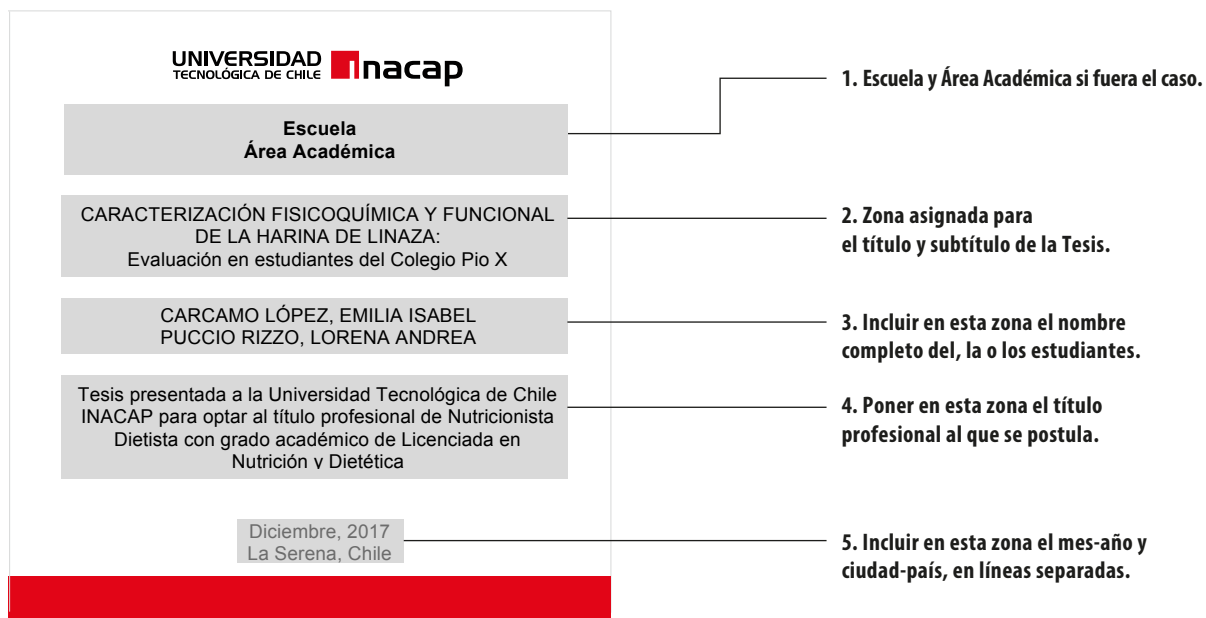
UNIVERSIDAD TECNOLÓGICA DE CHILE INACAP

Escuela
Área Académica

CARACTERIZACIÓN FISICOQUÍMICA Y FUNCIONAL DE LA HARINA DE LINAZA:
Evaluación en estudiantes del Colegio Pio X

CARCAMO LÓPEZ, EMILIA ISABEL
PUCCIO RIZZO, LORENA ANDREA

Tesis presentada a la Universidad Tecnológica de Chile INACAP para optar al título profesional de Nutricionista Dietista con grado académico de Licenciada en Nutrición y Dietética

Diciembre, 2017
La Serena, Chile

1. Escuela y Área Académica si fuera el caso.

2. Zona asignada para el título y subtítulo de la Tesis.

3. Incluir en esta zona el nombre completo del, la o los estudiantes.

4. Poner en esta zona el título profesional al que se postula.

5. Incluir en esta zona el mes-año y ciudad-país, en líneas separadas.